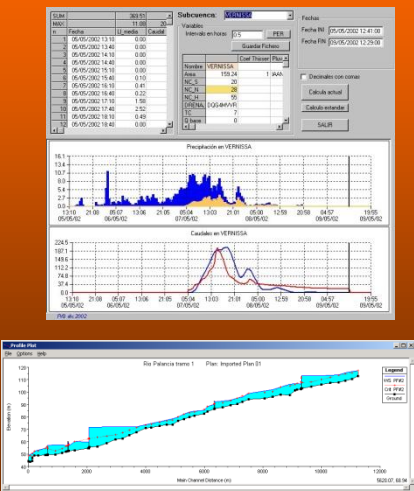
| %LIM | | 303.51 | |
|---|---|---|---|
| MAX | | 11.05 | 20 |
| n | Fecha | H_media | Caudal |
| 1 | 05/05/2002 13:10 | 0.00 | |
| 2 | 05/05/2002 13:40 | 0.00 | |
| 3 | 05/05/2002 14:10 | 0.00 | |
| 4 | 05/05/2002 14:40 | 0.00 | |
| 5 | 05/05/2002 15:10 | 0.00 | |
| 6 | 05/05/2002 15:40 | 0.10 | |
| 7 | 05/05/2002 16:10 | 0.41 | |
| 8 | 05/05/2002 16:40 | 0.22 | |
| 9 | 05/05/2002 17:10 | 1.58 | |
| 10 | 05/05/2002 17:40 | 2.52 | |
| 11 | 05/05/2002 18:10 | 0.49 | |
| 12 | 05/05/2002 18:40 | 0.00 | |

Subcuenca: VERNISSA

Variables

Intervalo en horas: 0.5 PER

Guardar Fichero

| Nombre | VERNISSA |
|---|---|
| Area | 159.24 |
| NC_S | 20 |
| NC_N | 28 |
| NC_H | 55 |
| DRENA | DQS4MVVR |
| TC | 7 |
| Q base | 0 |

Coef Thiesen | Pluv

1 | AAR

Fechas

Fecha INI: 05/05/2002 12:41:00

Fecha FIN: 05/05/2002 12:29:00

Decimales con comas

Calcula actual

Calcula entender

SALIR

Precipitación en VERNISSA

18.1 15.1 12.7 10.7 8.7 5.4 2.7 0.0

13:10 05/05/02 21:08 05:07 06/05/02 13:06 21:05 05:04 07/05/02 13:03 21:01 05:00 08/05/02 12:59 20:58 04:57 09/05/02 19:55

Caudales en VERNISSA

224.5 187.1 149.6 112.2 74.8 37.4 0.0

13:10 05/05/02 21:08 05:07 06/05/02 13:06 21:05 05:04 07/05/02 13:03 21:01 05:00 08/05/02 12:59 20:58 04:57 09/05/02 19:55

Profile Plot

File Options Help

Rio Palancia tramo 1 Plan: Imported Plan 01

Legend

WS PF#2

Crit PF#2

Ground

Elevation (m)

Main Channel Distance (m)

0 2000 4000 6000 8000 10000 12000